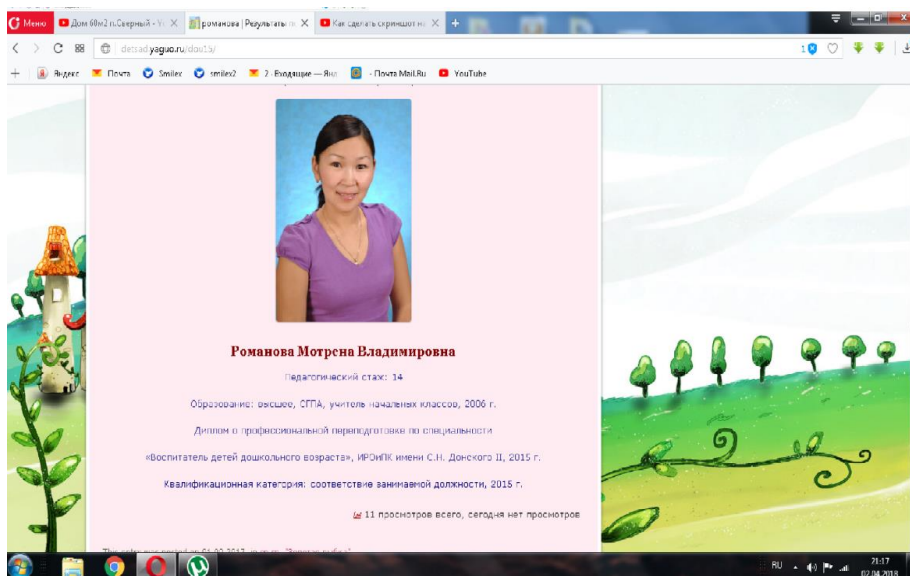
Меню
Дом 60м2 п.Северный - Yo
романова | Результаты п
Как сделать скриншот на
detsad.yaguo.ru/doo13/
Яндекс
Почта
Smilex
smilex2
2 · Входящие — Янд
· Почта Mail.Ru
YouTube

Романова Мотрена Владимировна

Педагогический стаж: 14

Образование: высшее, СГПА, учитель начальных классов, 2006 г.

Диплом о профессиональной переподготовке по специальности «Воспитатель детей дошкольного возраста», ИРОиПК имени С.Н. Донского II, 2015 г.

Квалификационная категория: соответствие занимаемой должности, 2015 г.

11 просмотров всего, сегодня нет просмотров

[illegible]

RU
21:17
02.04.2018